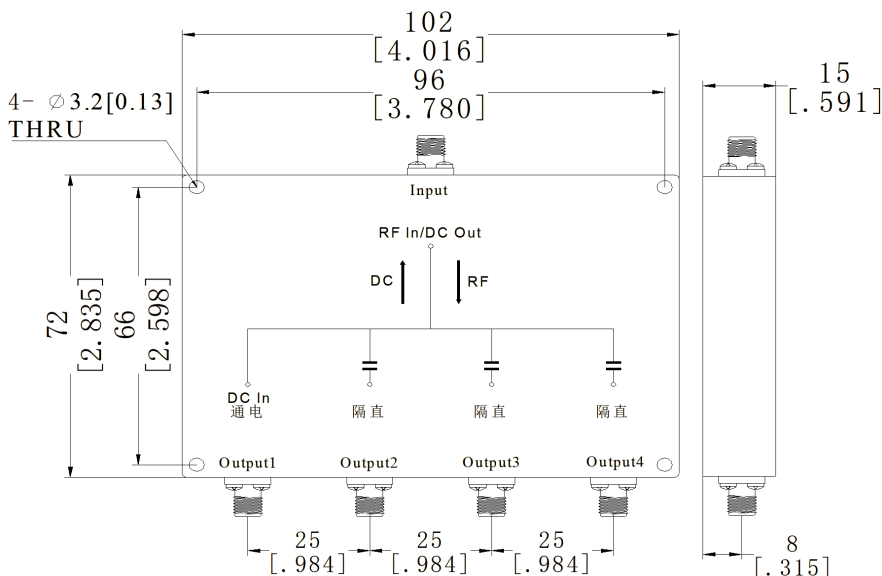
102
[4.016]
96
[3.780]
4- $\varnothing$3.2[0.13]
THRU
15
[.591]
Input
RF In/DC Out
DC
RF
72
[2.835]
66
[2.598]
DC In
通电
隔直
隔直
隔直
Output1
Output2
Output3
Output4
25
[.984]
25
[.984]
25
[.984]
8
[.315]